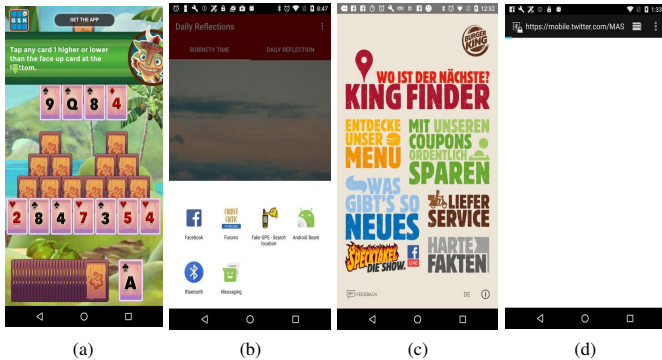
GSN

GET THE APP

Tap any card 1 higher or lower than the face up card at the b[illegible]ttom.

9 Q 8 4

2 8 4 7 3 5 4

A

8:47

Daily Reflections

SOBRIETY TIME

DAILY REFLECTION

Facebook

Forums

Fake GPS - Search location

Android Beam

Bluetooth

Messaging

12:52

BURGER KING

WO IST DER NÄCHSTE?

KING FINDER

ENTDECKE UNSER MENU

MIT UNSEREN COUPONS ORDENTLICH SPAREN

WAS GIBT'S SO NEUES

LIEFER SERVICE

SPECKTAKEL DIE SHOW.

LIVE

HARTE FAKTEN

FEEDBACK

DE

1:33

https://mobile.twitter.com/MAS

(a)

(b)

(c)

(d)